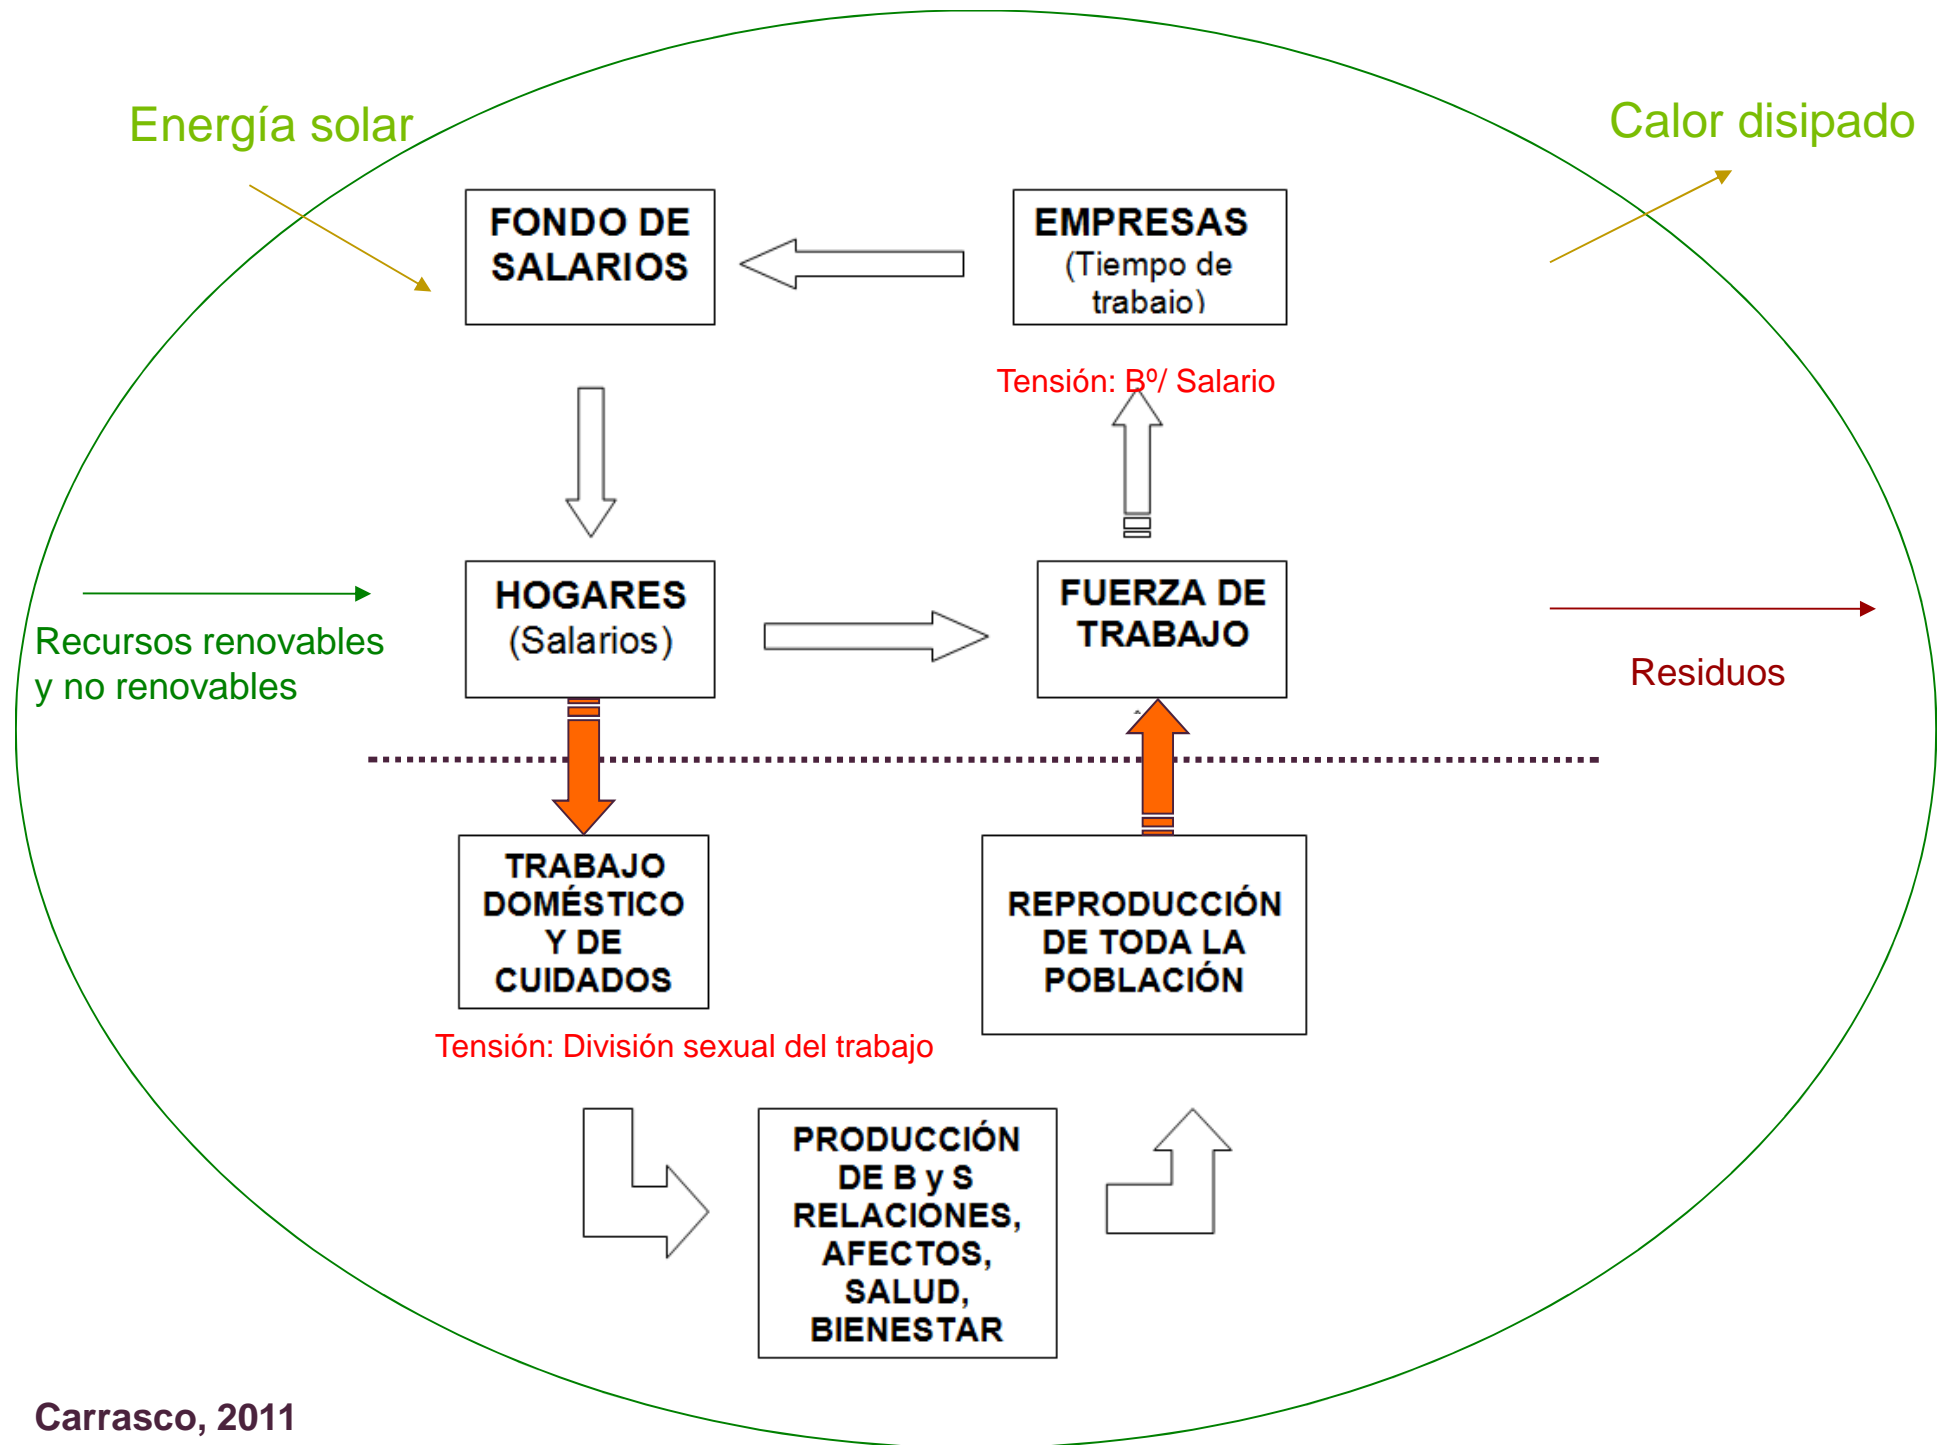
Energía solar

Calor disipado

FONDO DE SALARIOS

EMPRESAS (Tiempo de trabaio)

Tensión: Bº/ Salario

HOGARES (Salarios)

FUERZA DE TRABAJO

Recursos renovables y no renovables

Residuos

TRABAJO DOMÉSTICO Y DE CUIDADOS

REPRODUCCIÓN DE TODA LA POBLACIÓN

Tensión: División sexual del trabajo

PRODUCCIÓN DE B y S RELACIONES, AFECTOS, SALUD, BIENESTAR

Carrasco, 2011